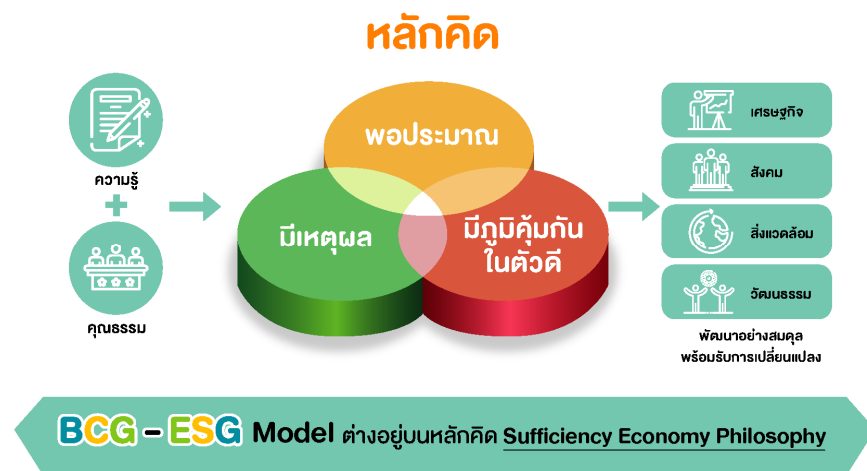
หลักคิด

ความรู้

+

คุณธรรม

พอประมาณ

มีเหตุผล

มีภูมิคุ้มกันในตัวดี

เศรษฐกิจ

สังคม

สิ่งแวดล้อม

วัฒนธรรม

พัฒนาอย่างสมดุล
พร้อมรับการเปลี่ยนแปลง

BCG – ESG Model ต่างอยู่บนหลักคิด Sufficiency Economy Philosophy